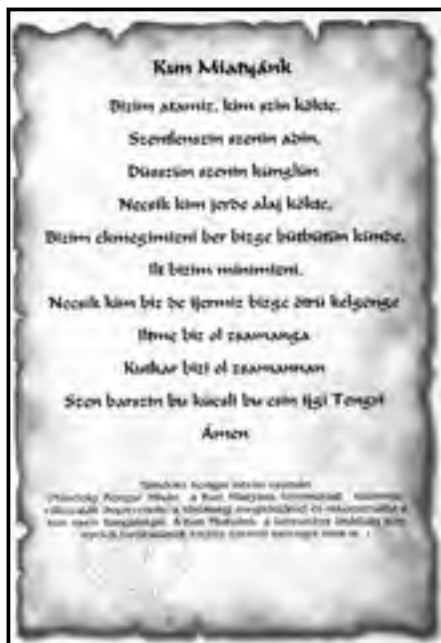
Kun Miatyánk

Bizim atamiz, kim szin kökte,

Szentlenszin szenin adin,

Dzsetszin szenin kunglun

Necsik kim jerde alaj kökte,

Bizim ekmegimizni her bizge bütbütün kinde,

Ilt bizim münimizni.

Necsik kim biz de ijermiz bizge öztü kelgenge

Ilme biz ol zsamanga

Kutkar bizi ol zsamannan

Szen barszin bu kücsli bu csin igi Tengri

Ámen

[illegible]